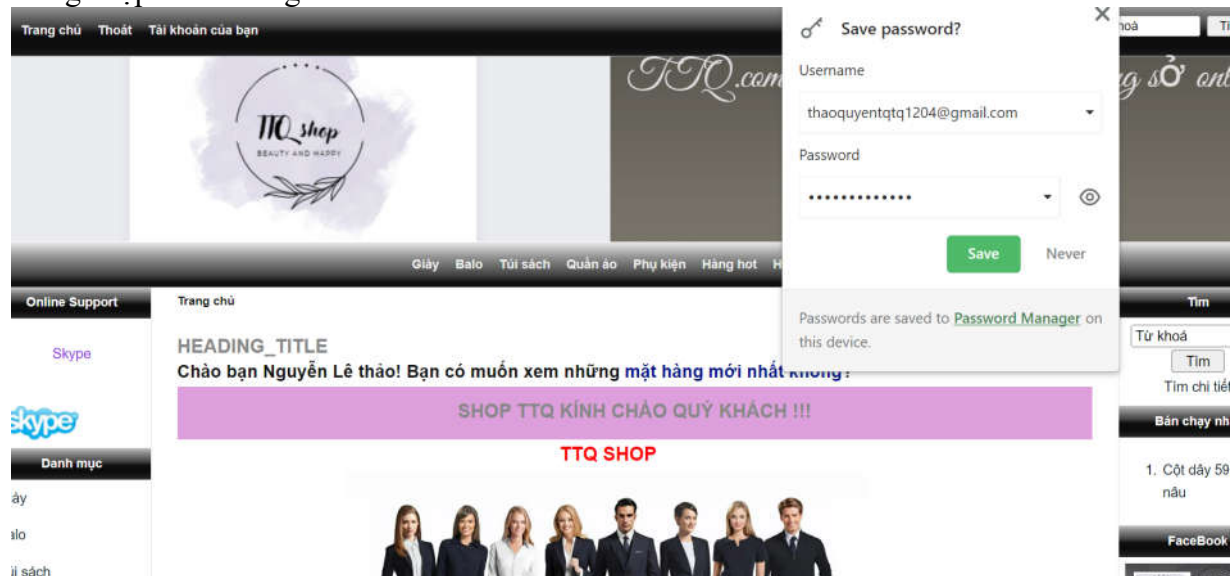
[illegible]

Trang chủ Thoát Tài khoản của bạn

TTQ_shop
BEAUTY AND HAPPY

TTQ.com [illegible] g sở onl

Save password?

Username

thaoquyentqtq1204@gmail.com

Password

••••••••••••••

Save Never

Passwords are saved to Password Manager on this device.

hoà Tì

Giày Balo Túi sách Quần áo Phụ kiện Hàng hot H

Online Support

Skype

skype

Danh mục

iày

alo

úi sách

Trang chủ

HEADING_TITLE

Chào bạn Nguyễn Lê thảo! Bạn có muốn xem những mặt hàng mới nhất không?

SHOP TTQ KÍNH CHÀO QUÝ KHÁCH !!!

TTQ SHOP

Tìm

Từ khoá

Tìm

Tìm chi tiế

Bán chạy nh

1. Cột dây 59 nâu

FaceBook